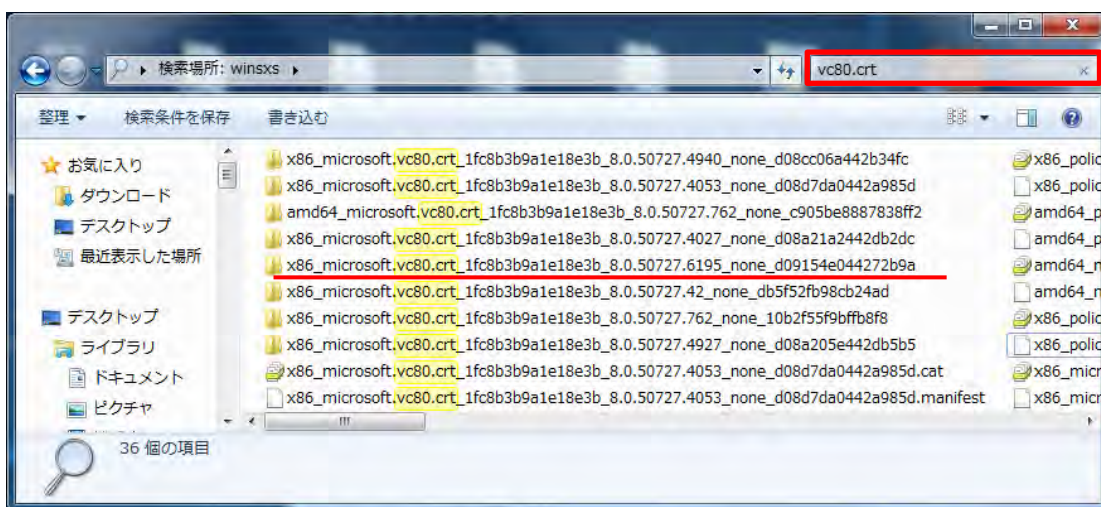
検索場所: winsxs ▸

vc80.crt

整理 ▾　検索条件を保存　書き込む

お気に入り
ダウンロード
デスクトップ
最近表示した場所

デスクトップ
ライブラリ
ドキュメント
ピクチャ

x86_microsoft.vc80.crt_1fc8b3b9a1e18e3b_8.0.50727.4940_none_d08cc06a442b34fc
x86_microsoft.vc80.crt_1fc8b3b9a1e18e3b_8.0.50727.4053_none_d08d7da0442a985d
amd64_microsoft.vc80.crt_1fc8b3b9a1e18e3b_8.0.50727.762_none_c905be8887838ff2
x86_microsoft.vc80.crt_1fc8b3b9a1e18e3b_8.0.50727.4027_none_d08a21a2442db2dc
x86_microsoft.vc80.crt_1fc8b3b9a1e18e3b_8.0.50727.6195_none_d09154e044272b9a
x86_microsoft.vc80.crt_1fc8b3b9a1e18e3b_8.0.50727.42_none_db5f52fb98cb24ad
x86_microsoft.vc80.crt_1fc8b3b9a1e18e3b_8.0.50727.762_none_10b2f55f9bffb8f8
x86_microsoft.vc80.crt_1fc8b3b9a1e18e3b_8.0.50727.4927_none_d08a205e442db5b5
x86_microsoft.vc80.crt_1fc8b3b9a1e18e3b_8.0.50727.4053_none_d08d7da0442a985d.cat
x86_microsoft.vc80.crt_1fc8b3b9a1e18e3b_8.0.50727.4053_none_d08d7da0442a985d.manifest

x86_polic
x86_polic
amd64_p
amd64_p
amd64_m
amd64_m
x86_polic
x86_polic
x86_micr
x86_micr

36 個の項目